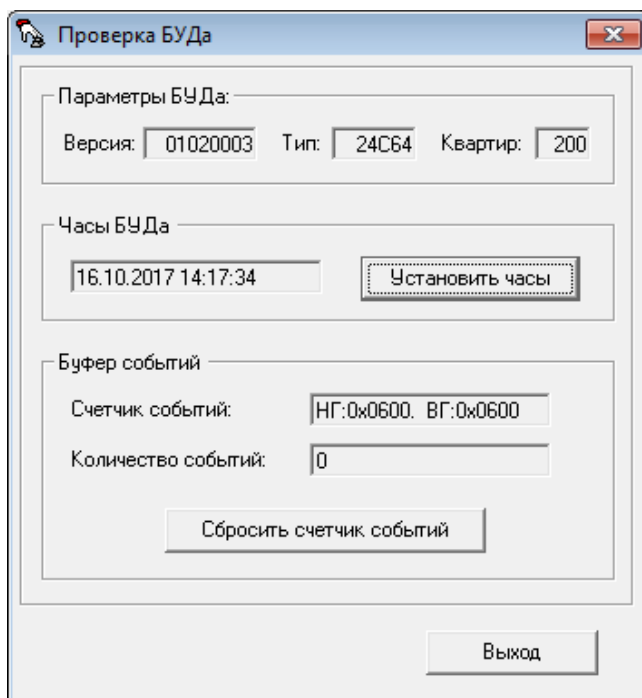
Проверка БУДа

Параметры БУДа:

Версия: 01020003 Тип: 24С64 Квартир: 200

Часы БУДа

16.10.2017 14:17:34

Установить часы

Буфер событий

Счетчик событий: НГ:0x0600. ВГ:0x0600

Количество событий: 0

Сбросить счетчик событий

Выход